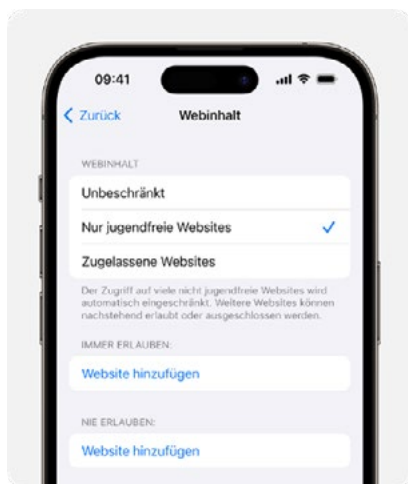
09:41

Zurück

Webinhalt

WEBINHALT

Unbeschränkt

Nur jugendfreie Websites

Zugelassene Websites

Der Zugriff auf viele nicht jugendfreie Websites wird automatisch eingeschränkt. Weitere Websites können nachstehend erlaubt oder ausgeschlossen werden.

IMMER ERLAUBEN:

Website hinzufügen

NIE ERLAUBEN:

Website hinzufügen